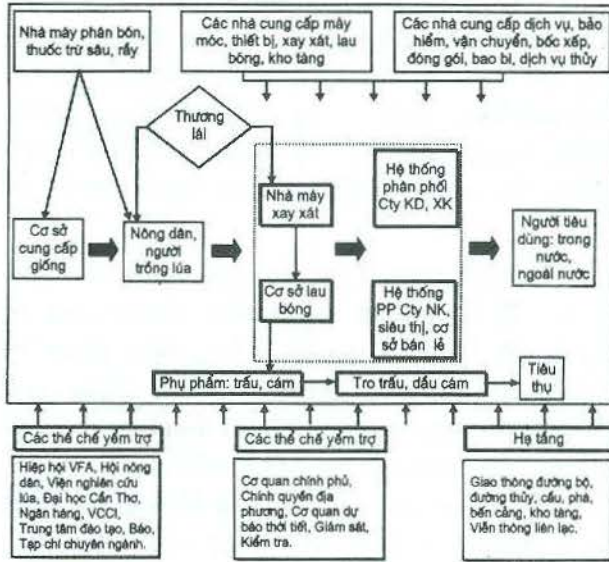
Nhà máy phân bón, thuốc trừ sâu, rầy

Các nhà cung cấp máy móc, thiết bị, xay xát, lau bóng, kho tàng

Các nhà cung cấp dịch vụ, bảo hiểm, vận chuyển, bốc xếp, đóng gói, bao bì, dịch vụ thủy

Thương lái

Cơ sở cung cấp giống

Nông dân, người trồng lúa

Nhà máy xay xát

Cơ sở lau bóng

Hệ thống phân phối Cty KD, XK

Hệ thống PP Cty NK, siêu thị, cơ sở bán lẻ

Người tiêu dùng: trong nước, ngoài nước

Phụ phẩm: trấu, cám

Tro trấu, dầu cám

Tiêu thụ

Các thể chế yểm trợ

Các thể chế yểm trợ

Hạ tầng

Hiệp hội VFA, Hội nông dân, Viện nghiên cứu lúa, Đại học Cần Thơ, Ngân hàng, VCCI, Trung tâm đào tạo, Báo, Tạp chí chuyên ngành.

Cơ quan chính phủ, Chính quyền địa phương, Cơ quan dự báo thời tiết, Giám sát, Kiểm tra.

Giao thông đường bộ, đường thủy, cầu, phà, bến cảng, kho tàng, Viễn thông liên lạc.